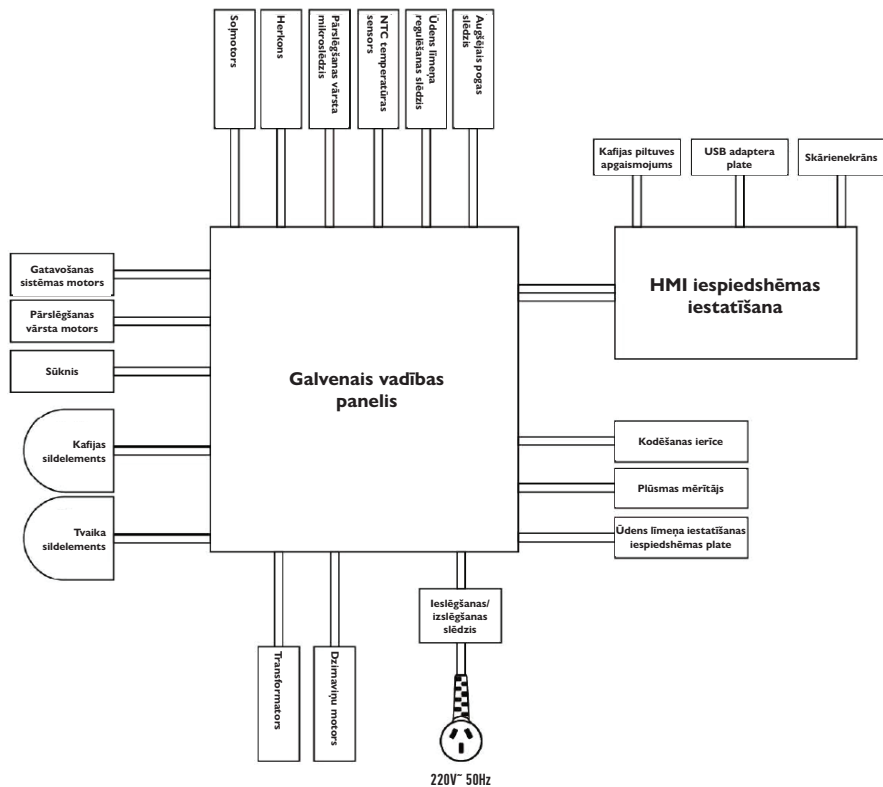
Solmotors

Herkons

Pārslēgšanas vārsta mikroslēdzis

NTC temperatūras sensors

Ūdens līmeņa regulēšanas slēdzis

Augšējais pogas slēdzis

Kafijas piltuves apgaismojums

USB adaptera plate

Skārienekrāns

Gatavošanas sistēmas motors

Pārslēgšanas vārsta motors

Sūknis

HMI iespiedshēmas iestatīšana

Galvenais vadības panelis

Kafijas sildelements

Tvaika sildelements

Kodēšanas ierīce

Plūsmas mērītājs

Ūdens līmeņa iestatīšanas iespiedshēmas plate

Transformators

Dzirnaviņu motors

Ieslēgšanas/ izslēgšanas slēdzis

220V~ 50Hz